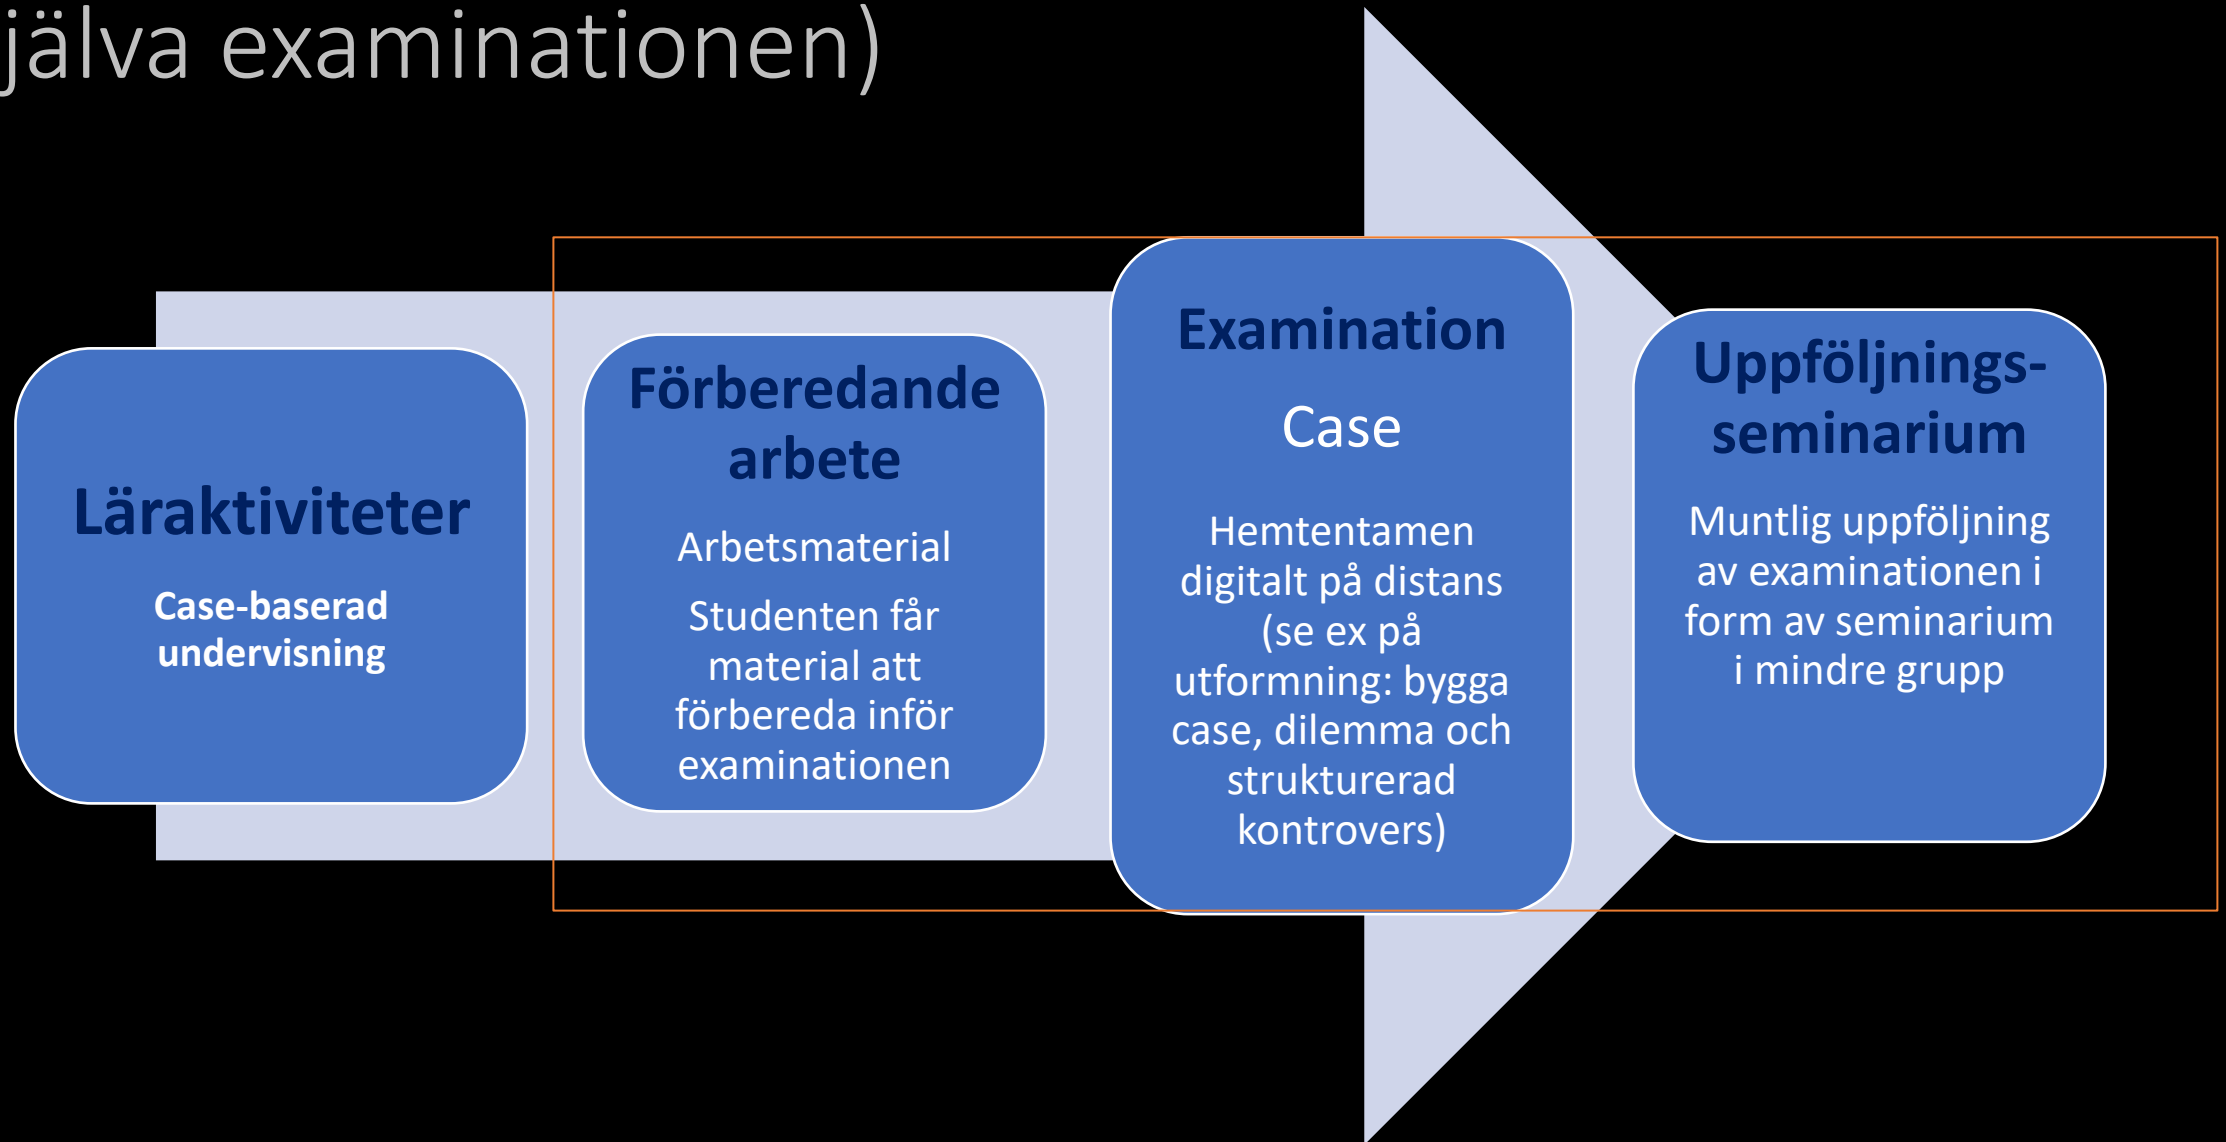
jälva examinationen)

Läraktiviteter

Case-baserad undervisning

Förberedande arbete

Arbetsmaterial

Studenten får material att förbereda inför examinationen

Examination

Case

Hemtentamen digitalt på distans (se ex på utformning: bygga case, dilemma och strukturerad kontrovers)

Uppföljnings-seminarium

Muntlig uppföljning av examinationen i form av seminarium i mindre grupp